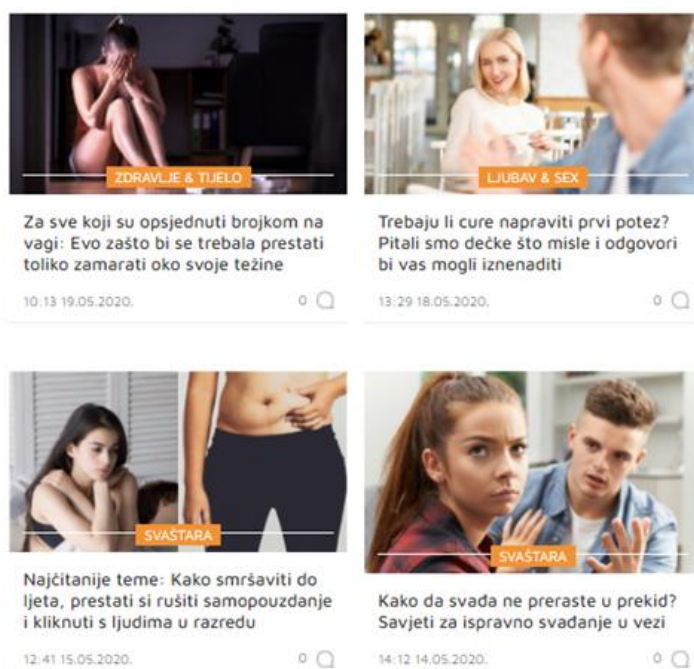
ZDRAVLJE & TIJELO

Za sve koji su opsjednuti brojkom na vagi: Evo zašto bi se trebala prestati toliko zamarati oko svoje težine

10:13 19.05.2020.

0

LJUBAV & SEX

Trebaju li cure napraviti prvi potez? Pitali smo dečke što misle i odgovori bi vas mogli iznenaditi

13:29 18.05.2020.

0

SVAŠTARA

Najčitanije teme: Kako smršaviti do ljeta, prestati si rušiti samopouzdanje i kliknuti s ljudima u razredu

12:41 15.05.2020.

0

SVAŠTARA

Kako da svađa ne preraste u prekid? Savjeti za ispravno svađanje u vezi

14:12 14.05.2020.

0